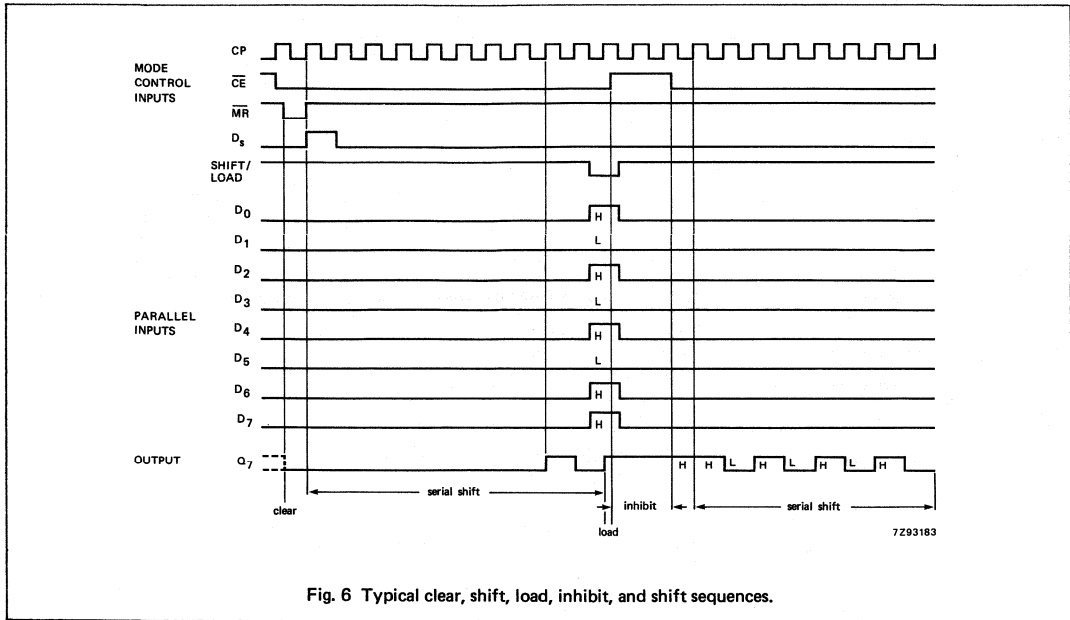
MODE CONTROL INPUTS

CP

$\overline{CE}$

$\overline{MR}$

$D_s$

SHIFT/ LOAD

$D_0$

H

$D_1$

L

$D_2$

H

$D_3$

L

PARALLEL INPUTS

$D_4$

H

$D_5$

L

$D_6$

H

$D_7$

H

OUTPUT

$Q_7$

H H L H L H L H

clear

serial shift

inhibit

serial shift

load

7Z93183

Fig. 6 Typical clear, shift, load, inhibit, and shift sequences.